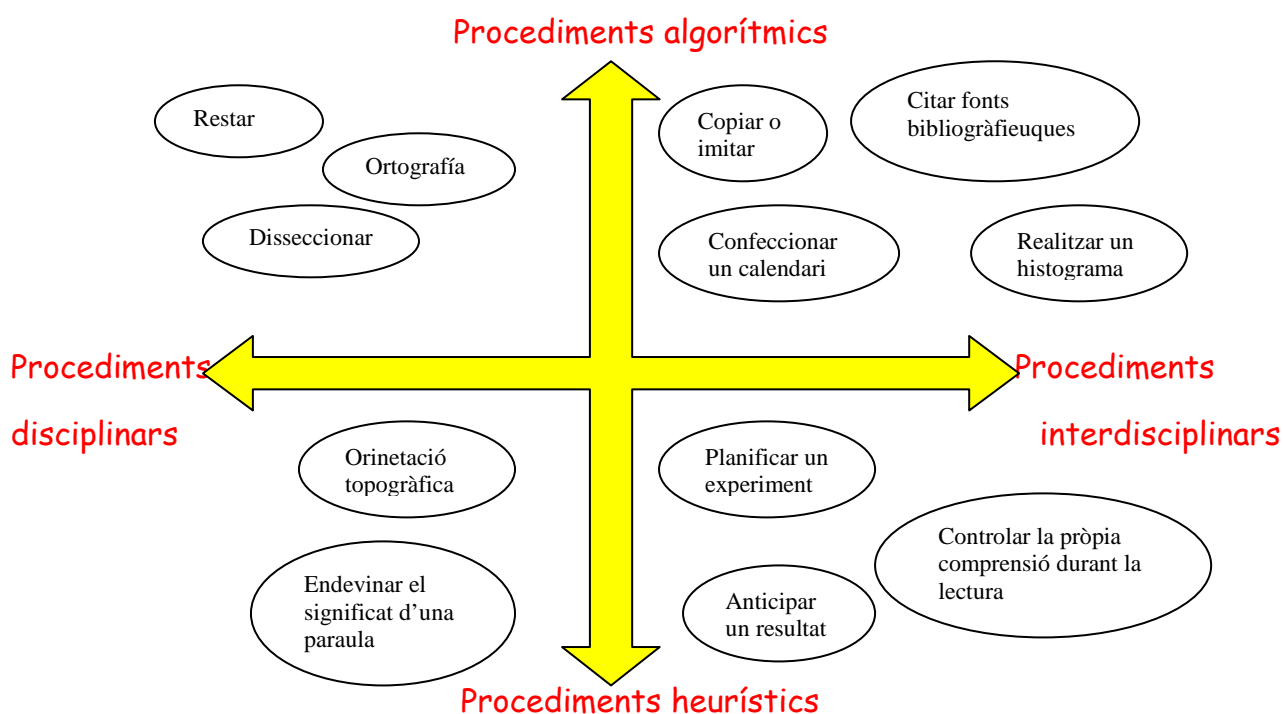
Procediments algorítmics

Restar

Ortografía

Disseccionar

Copiar o imitar

Citar fonts bibliogràfieuques

Confeccionar un calendari

Realitzar un histograma

Procediments disciplinars

Procediments interdisciplinars

Orinetació topogràfica

Planificar un experiment

Controlar la pròpia comprensió durant la lectura

Endevinar el significat d'una paraula

Anticipar un resultat

Procediments heurístics